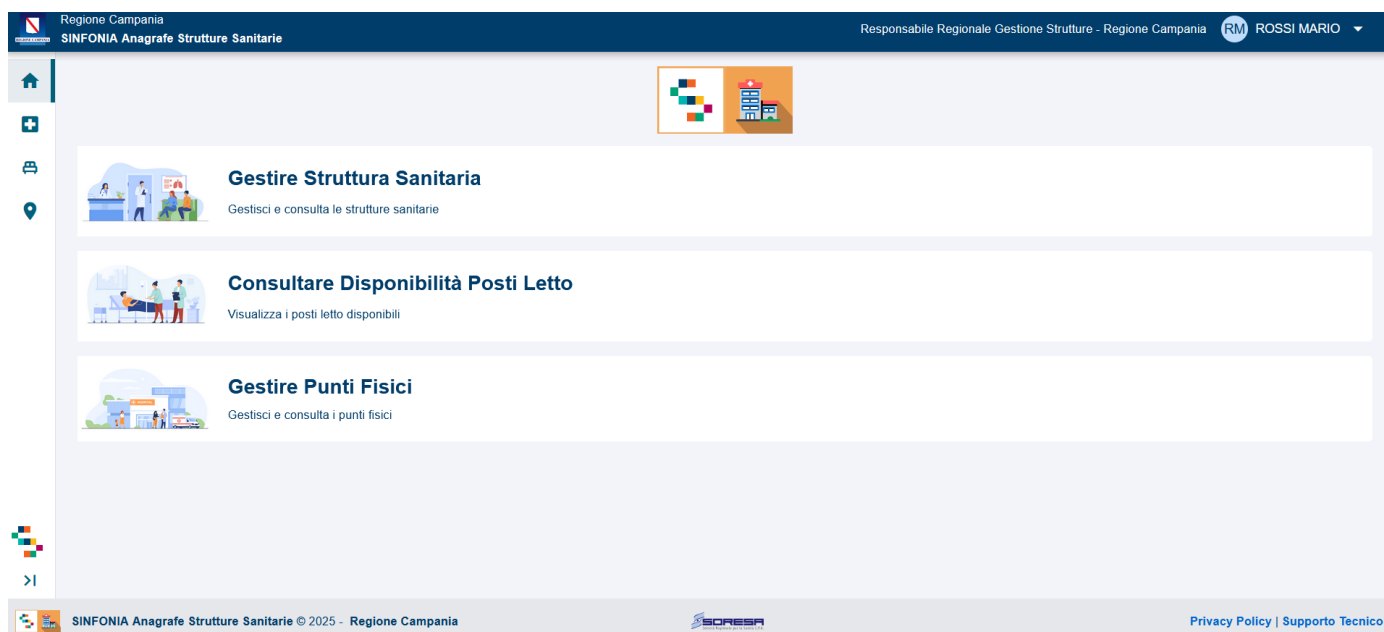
Regione Campania
SINFONIA Anagrafe Strutture Sanitarie

Responsabile Regionale Gestione Strutture - Regione Campania RM ROSSI MARIO

Gestire Struttura Sanitaria
Gestisci e consulta le strutture sanitarie

Consultare Disponibilità Posti Letto
Visualizza i posti letto disponibili

Gestire Punti Fisici
Gestisci e consulta i punti fisici

SINFONIA Anagrafe Strutture Sanitarie © 2025 - Regione Campania

SORESA

Privacy Policy | Supporto Tecnico